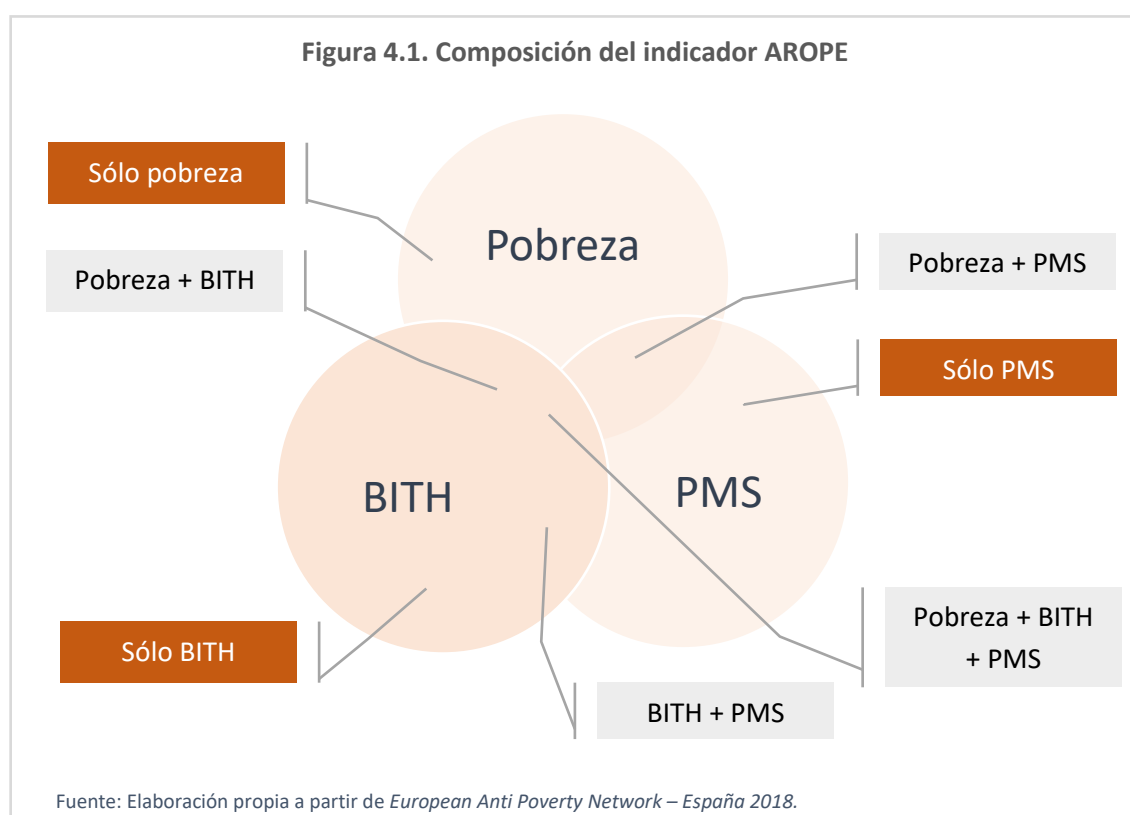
Figura 4.1. Composición del indicador AROPE

Sólo pobreza

Pobreza

Pobreza + BITH

Pobreza + PMS

Sólo PMS

BITH

PMS

Sólo BITH

Pobreza + BITH + PMS

BITH + PMS

Fuente: Elaboración propia a partir de *European Anti Poverty Network – España 2018.*